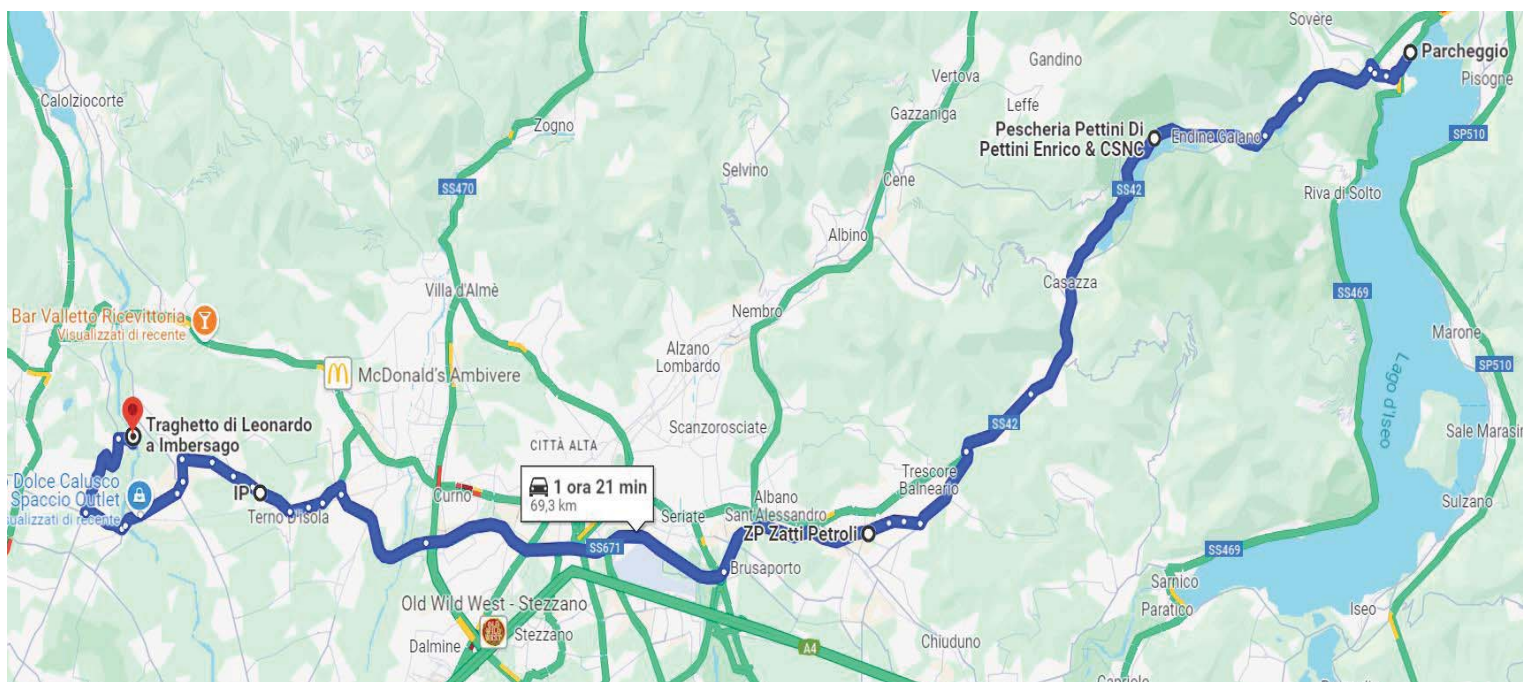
Sovere
Parcheggio
Pisogne
Gandino
Vertova
Leffe
Gazzaniga
Pescheria Pettini Di Pettini Enrico & CSNC
Endine Gaiano
SP510
Calolziocorte
Zogno
SS470
Selvino
Cene
SS42
Riva di Solto
Albino
Casazza
SS469
Villa d'Almè
Bar Valletto Ricevittoria
Visualizzati di recente
Nembro
Marone
Alzano Lombardo
McDonald's Ambivere
Lago d'Iseo
SP510
Scanzorosciate
SS42
Traghetto di Leonardo a Imbersago
CITTÀ ALTA
Sale Marasino
Dolce Calusco Spaccio Outlet
Visualizzati di recente
IP
Terno d'Isola
Curno
1 ora 21 min
69,3 km
Seriate
Albano Sant'Alessandro
Trescore Balneario
ZP Zatti Petroli
Sulzano
SS671
Brusaporto
SS469
Sarnico
Paratico
Iseo
Old Wild West - Stezzano
Dalmine
Stezzano
A4
Chiuduno